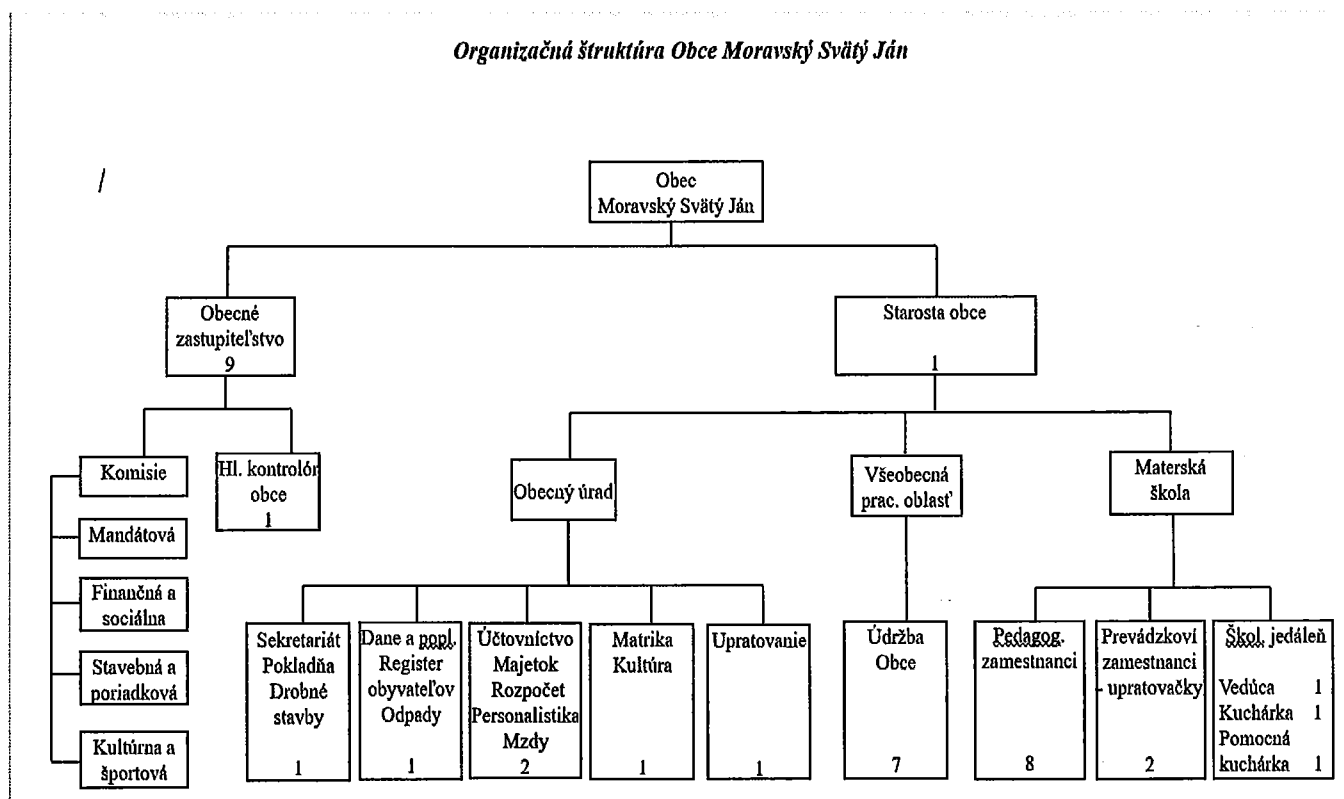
Organizačná štruktúra Obce Moravský Svätý Ján

/

Obec
Moravský Svätý Ján

Obecné zastupiteľstvo
9

Starosta obce
1

Komisie

Hl. kontrolór obce
1

Mandátová

Finančná a sociálna

Stavebná a poriadková

Kultúrna a športová

Obecný úrad

Všeobecná prac. oblasť

Materská škola

Sekretariát
Pokladňa
Drobné stavby
1

Dane a popl.
Register obyvateľov
Odpady
1

Účtovníctvo
Majetok
Rozpočet
Personalistika
Mzdy
2

Matrika
Kultúra
1

Upratovanie
1

Údržba
Obce
7

Pedagog. zamestnanci
8

Prevádzkoví zamestnanci - upratovačky
2

Škol. jedáleň
Vedúca 1
Kuchárka 1
Pomocná kuchárka 1